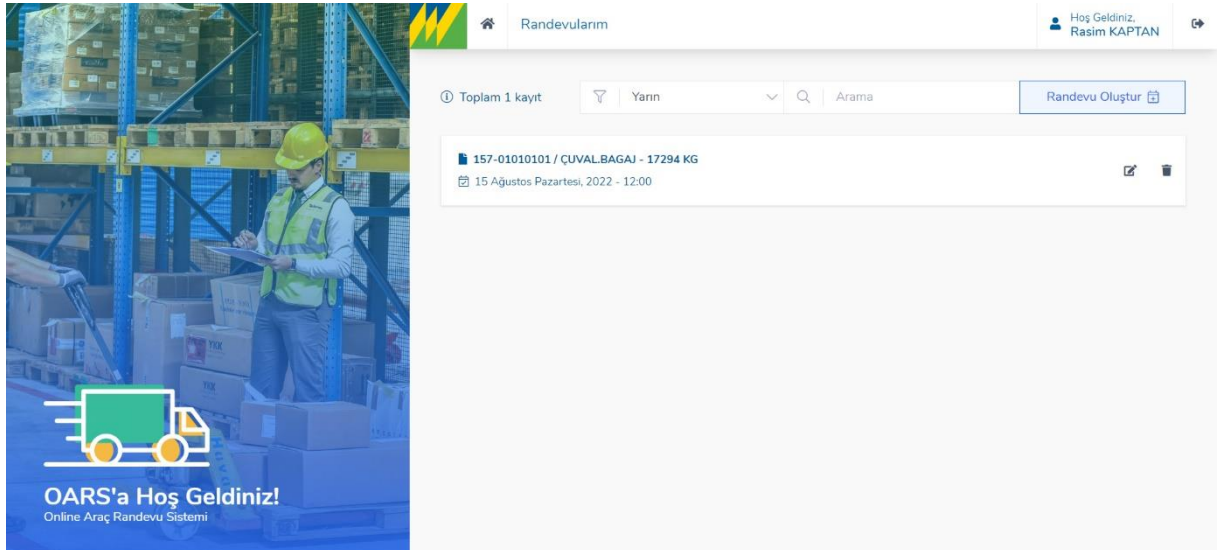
OARS'a Hoş Geldiniz!
Online Araç Randevu Sistemi

Randevularım

Hoş Geldiniz,
Rasim KAPTAN

Toplam 1 kayıt

Yarın

Arama

Randevu Oluştur

157-01010101 / ÇUVAL.BAGAJ - 17294 KG
15 Ağustos Pazartesi, 2022 - 12:00